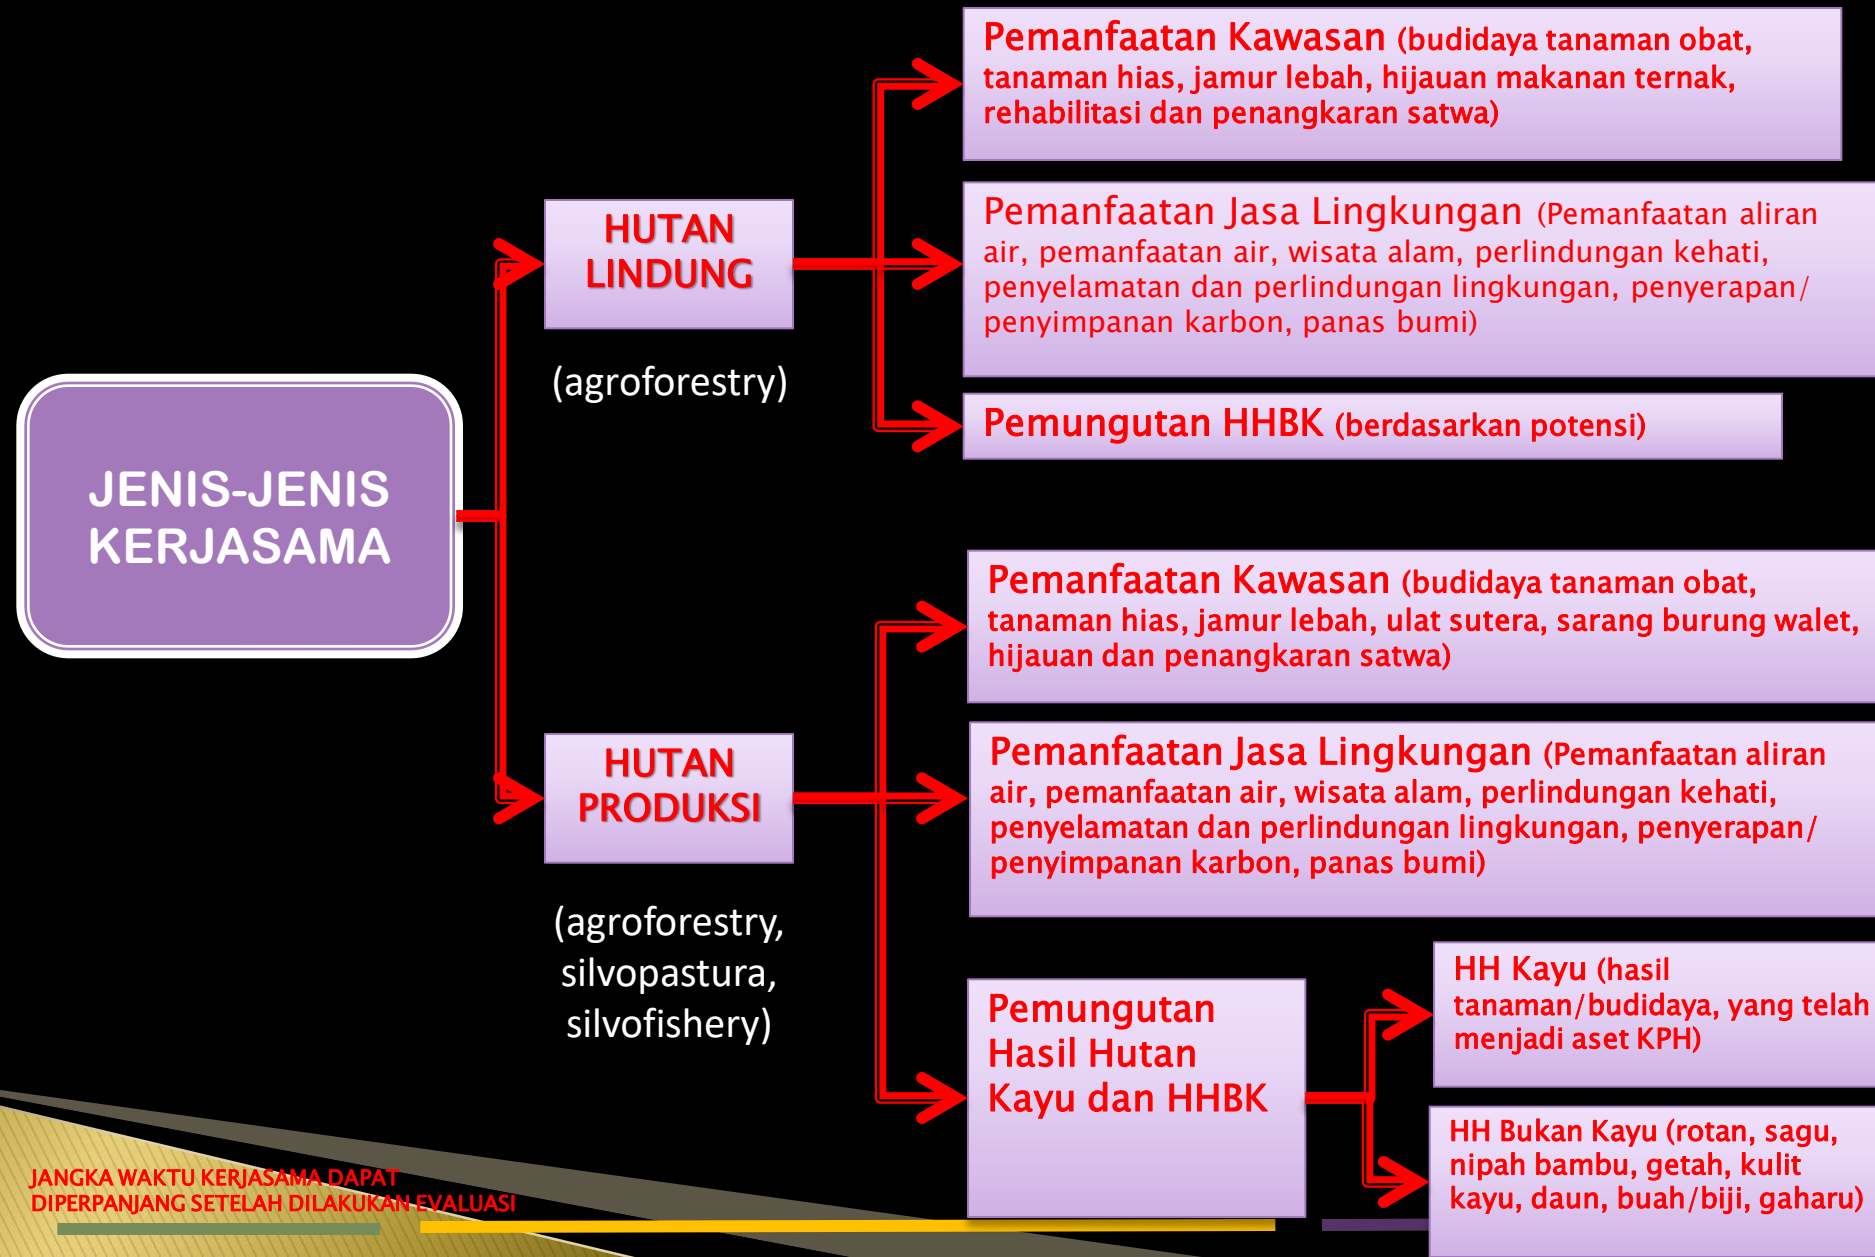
JENIS-JENIS KERJASAMA

HUTAN LINDUNG

(agroforestry)

Pemanfaatan Kawasan (budidaya tanaman obat, tanaman hias, jamur lebah, hijauan makanan ternak, rehabilitasi dan penangkaran satwa)

Pemanfaatan Jasa Lingkungan (Pemanfaatan aliran air, pemanfaatan air, wisata alam, perlindungan kehati, penyelamatan dan perlindungan lingkungan, penyerapan/ penyimpanan karbon, panas bumi)

Pemungutan HHBK (berdasarkan potensi)

HUTAN PRODUKSI

(agroforestry, silvopastura, silvofishery)

Pemanfaatan Kawasan (budidaya tanaman obat, tanaman hias, jamur lebah, ulat sutera, sarang burung walet, hijauan dan penangkaran satwa)

Pemanfaatan Jasa Lingkungan (Pemanfaatan aliran air, pemanfaatan air, wisata alam, perlindungan kehati, penyelamatan dan perlindungan lingkungan, penyerapan/ penyimpanan karbon, panas bumi)

Pemungutan Hasil Hutan Kayu dan HHBK

HH Kayu (hasil tanaman/budidaya, yang telah menjadi aset KPH)

HH Bukan Kayu (rotan, sagu, nipah bambu, getah, kulit kayu, daun, buah/biji, gaharu)

JANGKA WAKTU KERJASAMA DAPAT DIPERPANJANG SETELAH DILAKUKAN EVALUASI